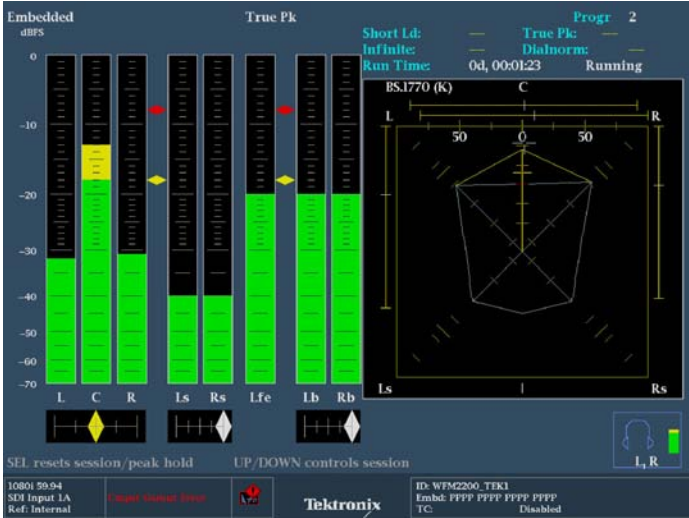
Embedded
dBFS

True Pk

Progr 2

Short Ld: — True Pk: —
Infinite: — Dialnorm: —
Run Time: 0d, 00:01:23 Running

BS.1770 (K)
C
L
R
50
0
50
Ls
Rs

0
-10
-20
-30
-40
-50
-60
-70

L C R Ls Rs Lfe Lb Rb

L, R

SEL resets session/peak hold UP/DOWN controls session

1080i 59.94
SDI Input 1A
Ref: Internal

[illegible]

Tektronix

ID: WFM2200_TEK1
Embd: PPPP PPPP PPPP PPPP
TC: Disabled